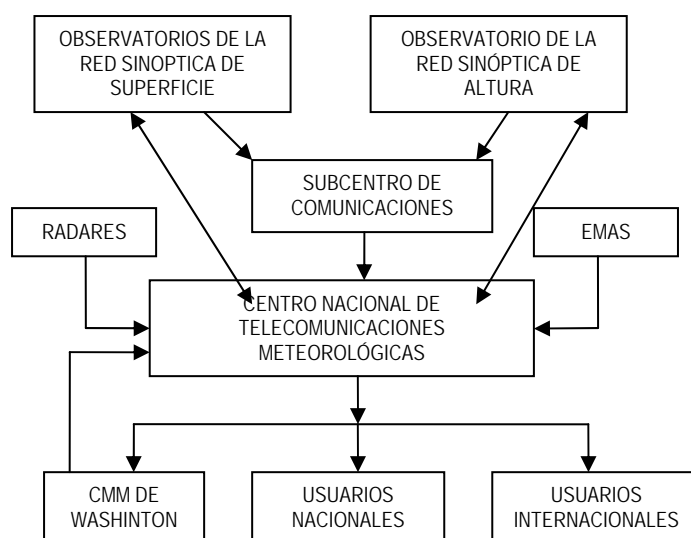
OBSERVATORIOS DE LA RED SINOPTICA DE SUPERFICIE

OBSERVATORIO DE LA RED SINÓPTICA DE ALTURA

SUBCENTRO DE COMUNICACIONES

RADARES

EMAS

CENTRO NACIONAL DE TELECOMUNICACIONES METEOROLÓGICAS

CMM DE WASHINTON

USUARIOS NACIONALES

USUARIOS INTERNACIONALES